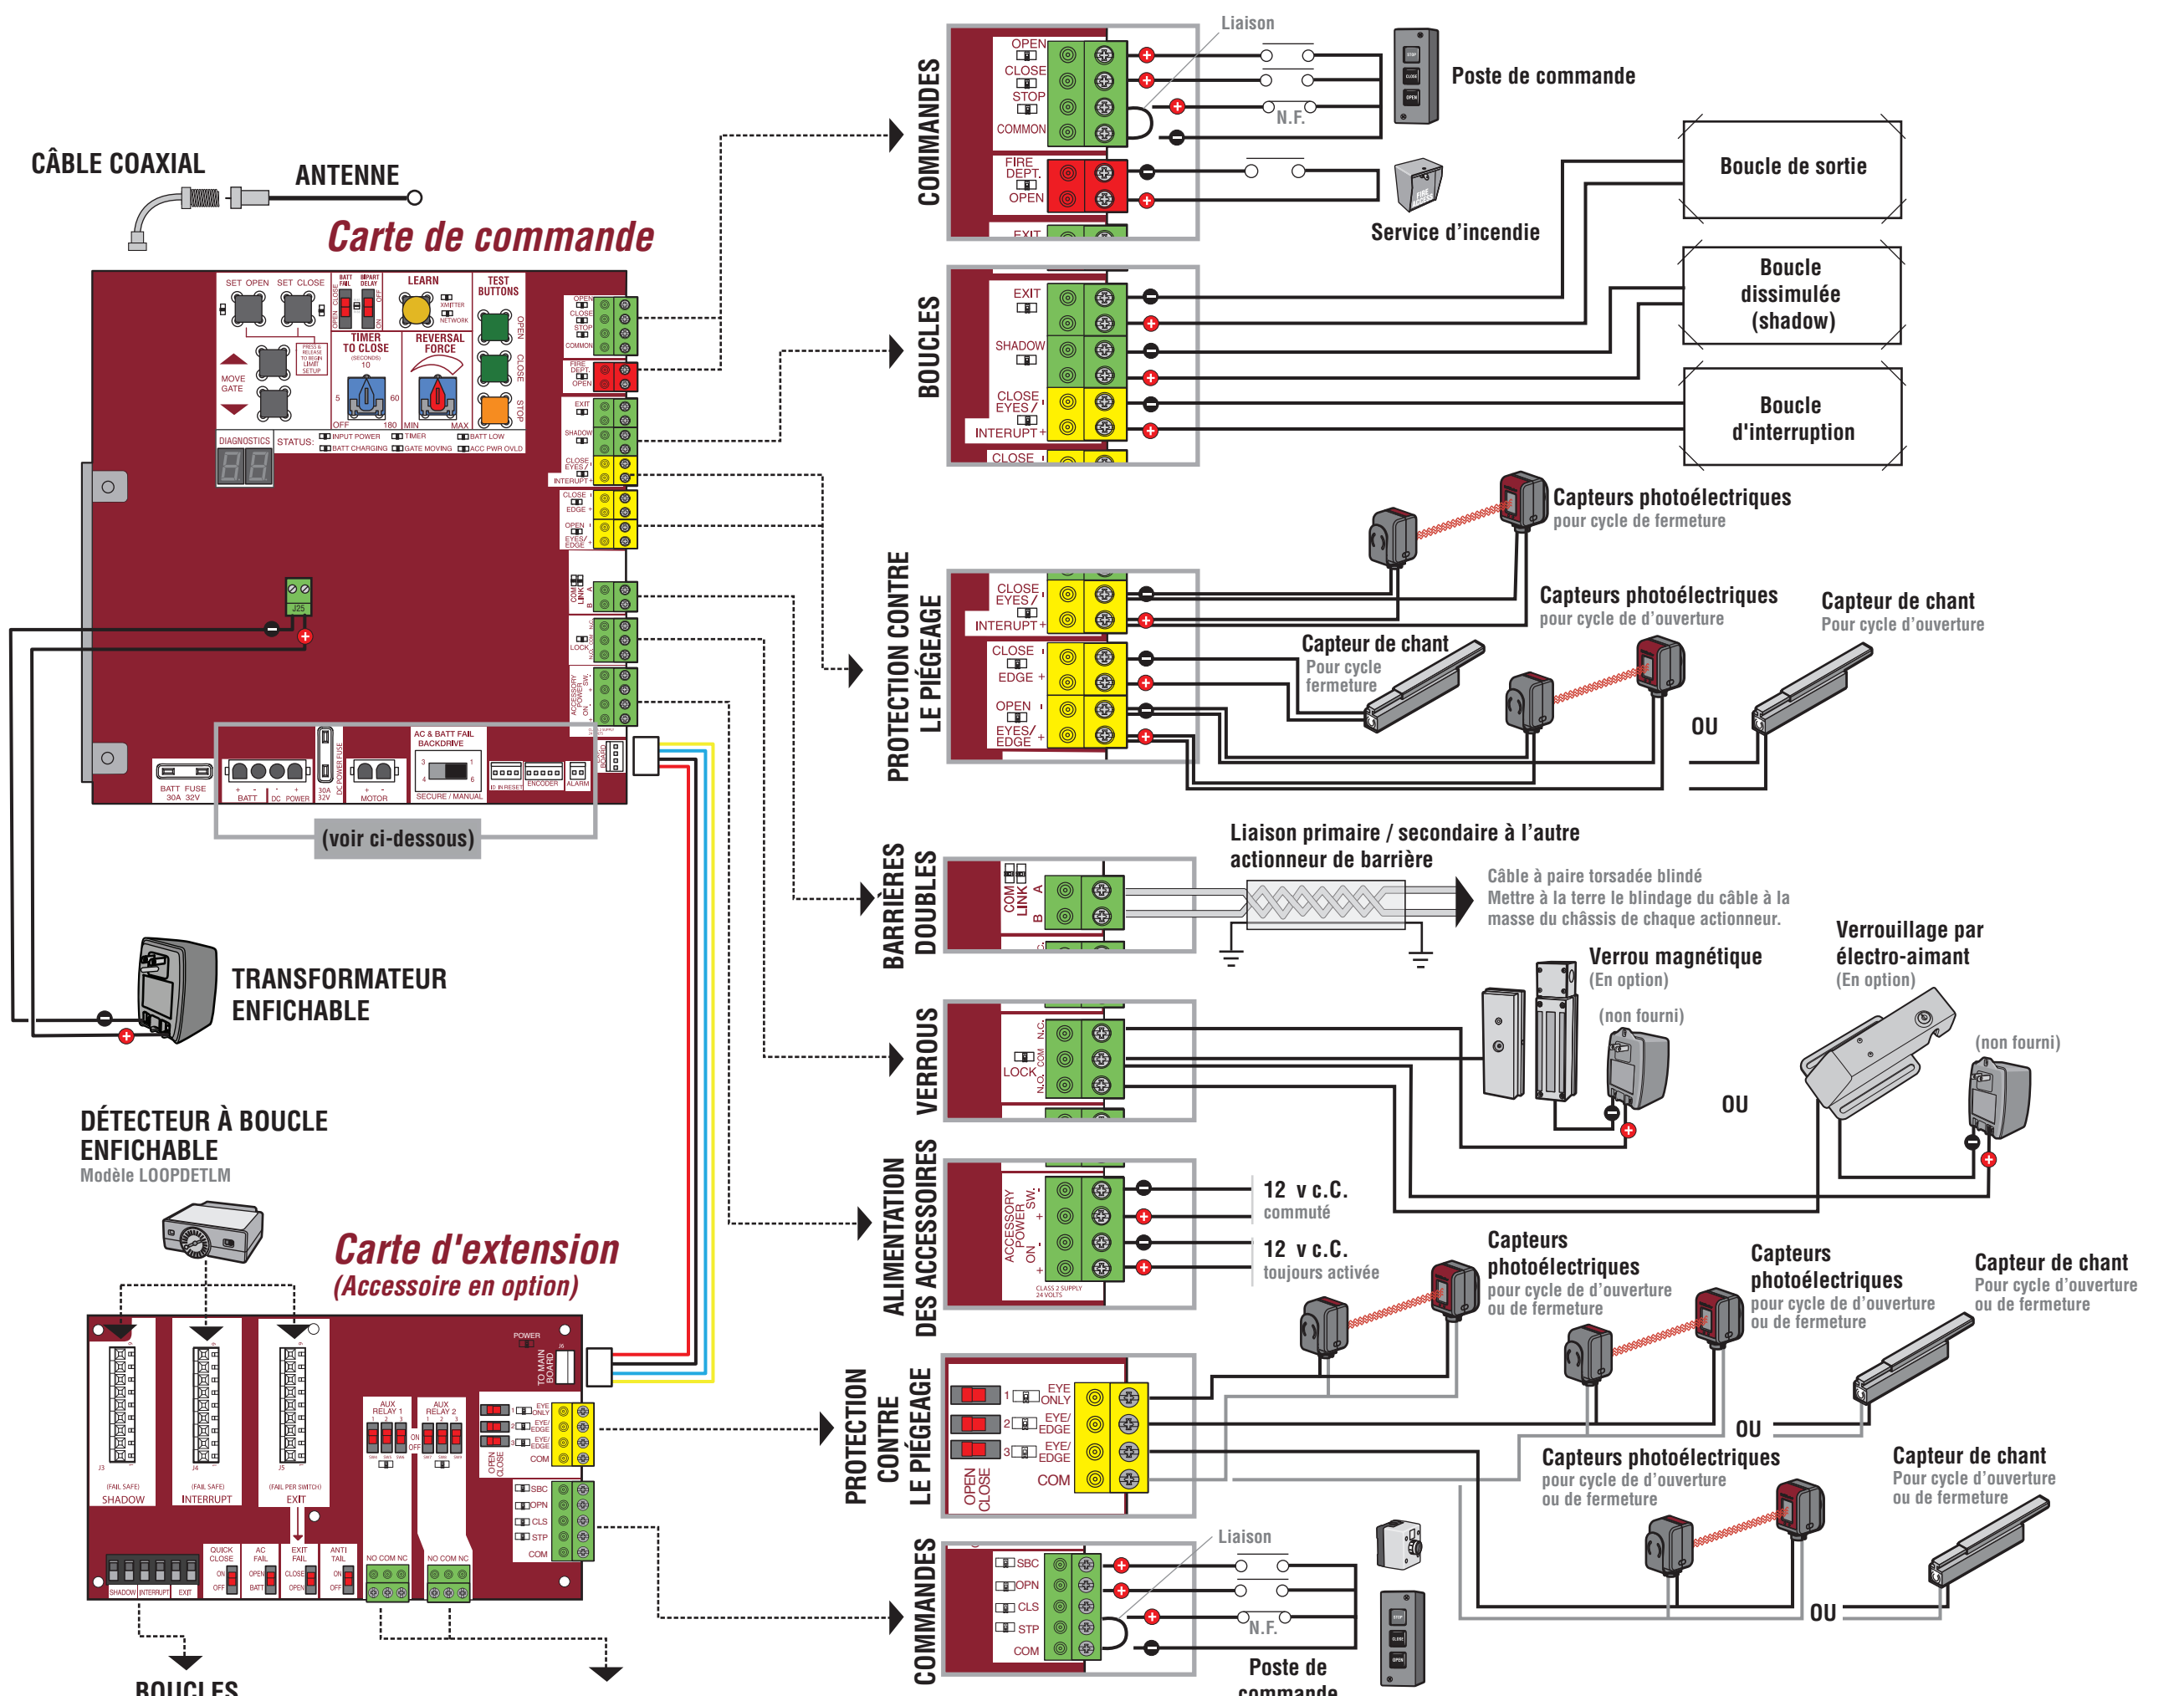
CÂBLE COAXIAL
ANTENNE
Carte de commande

SET OPEN SET CLOSE
LEARN
TEST BUTTONS
MOVE GATE
TIMER TO CLOSE
REVERSAL FORCE
DIAGNOSTICS STATUS: INPUT POWER TIMER BATT LOW BATT CHARGING GATE MOVING ACC PWR OVLD
OPEN CLOSE STOP
BATT FUSE 30A 32V
BATT DC POWER
MOTOR
AC & BATT FAIL BACKDRIVE
SECURE / MANUAL
ENCODER ALARM
(voir ci-dessous)

COMMANDES
Liaison
OPEN CLOSE STOP COMMON
FIRE DEPT. OPEN
EXIT
Poste de commande
N.F.
Service d'incendie

BOUCLES
EXIT
SHADOW
CLOSE EYES / INTERUPT
CLOSE
Boucle de sortie
Boucle dissimulée (shadow)
Boucle d'interruption

PROTECTION CONTRE LE PIÉGEAGE
CLOSE EYES / INTERUPT
CLOSE EDGE
OPEN EYES/ EDGE
Capteurs photoélectriques
pour cycle de fermeture
Capteurs photoélectriques
pour cycle de d'ouverture
Capteur de chant
Pour cycle d'ouverture
Capteur de chant
Pour cycle fermeture
OU

BARRIÈRES DOUBLES
COM LINK A B
Liaison primaire / secondaire à l'autre actionneur de barrière
Câble à paire torsadée blindé
Mettre à la terre le blindage du câble à la masse du châssis de chaque actionneur.

VERROUS
LOCK N.C. COM N.O.
Verrou magnétique
(En option)
(non fourni)
Verrouillage par électro-aimant
(En option)
(non fourni)
OU

ALIMENTATION DES ACCESSOIRES
ACCESSORY POWER SW. ON
CLASS 2 SUPPLY 24 VOLTS
12 v c.C.
commuté
12 v c.C.
toujours activée

TRANSFORMATEUR ENFICHABLE

DÉTECTEUR À BOUCLE ENFICHABLE
Modèle LOOPDETLM

Carte d'extension
(Accessoire en option)
POWER
TO MAIN BOARD
SHADOW INTERRUPT EXIT
(FAIL SAFE) (FAIL SAFE) (FAIL PER SWITCH)
AUX RELAY 1 AUX RELAY 2
EYE ONLY EYE/ EDGE EYE/ EDGE
OPEN CLOSE COM
SBC OPN CLS STP COM
QUICK CLOSE AC FAIL EXIT FAIL ANTI TAIL
NO COM NC NO COM NC
BOUCLES

PROTECTION CONTRE LE PIÉGEAGE
1 EYE ONLY
2 EYE/ EDGE
3 EYE/ EDGE
OPEN CLOSE COM
Capteurs photoélectriques
pour cycle de d'ouverture ou de fermeture
Capteurs photoélectriques
pour cycle de d'ouverture ou de fermeture
Capteur de chant
Pour cycle d'ouverture ou de fermeture
OU
Capteurs photoélectriques
pour cycle de d'ouverture ou de fermeture
Capteur de chant
Pour cycle d'ouverture ou de fermeture
OU

COMMANDES
SBC OPN CLS STP COM
Liaison
N.F.
Poste de commande